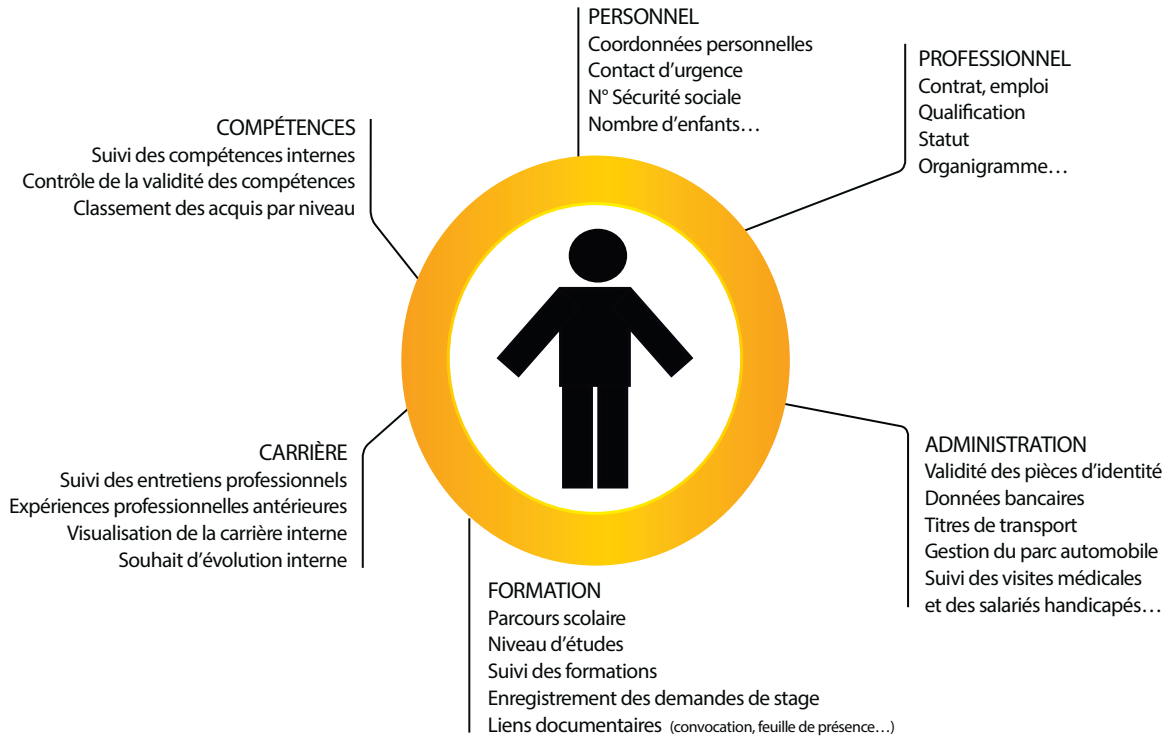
PERSONNEL
Coordonnées personnelles
Contact d'urgence
N° Sécurité sociale
Nombre d'enfants…

PROFESSIONNEL
Contrat, emploi
Qualification
Statut
Organigramme…

COMPÉTENCES
Suivi des compétences internes
Contrôle de la validité des compétences
Classement des acquis par niveau

CARRIÈRE
Suivi des entretiens professionnels
Expériences professionnelles antérieures
Visualisation de la carrière interne
Souhait d'évolution interne

ADMINISTRATION
Validité des pièces d'identité
Données bancaires
Titres de transport
Gestion du parc automobile
Suivi des visites médicales
et des salariés handicapés…

FORMATION
Parcours scolaire
Niveau d'études
Suivi des formations
Enregistrement des demandes de stage
Liens documentaires (convocation, feuille de présence…)